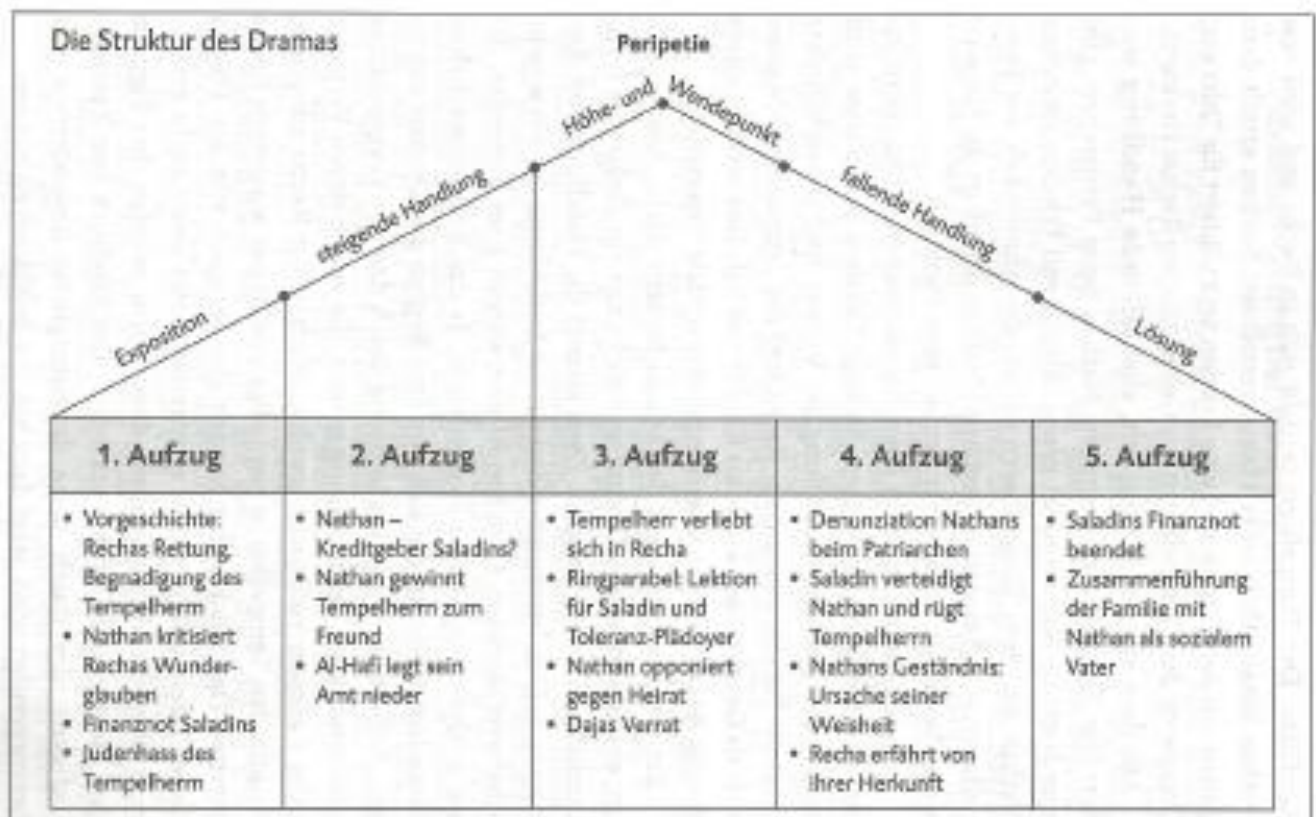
Die Struktur des Dramas

Peripetie

Höhe- und Wendepunkt

steigende Handlung

fallende Handlung

Exposition

Lösung

| 1. Aufzug | 2. Aufzug | 3. Aufzug | 4. Aufzug | 5. Aufzug |
|---|---|---|---|---|
| • Vorgeschichte: Rechas Rettung, Begnadigung des Tempelherrn • Nathan kritisiert Rechas Wunderglauben • Finanznot Saladins • Judenhass des Tempelherrn | • Nathan – Kreditgeber Saladins? • Nathan gewinnt Tempelherrn zum Freund • Al-Hafi legt sein Amt nieder | • Tempelherr verliebt sich in Recha • Ringparabel: Lektion für Saladin und Toleranz-Plädoyer • Nathan opponiert gegen Heirat • Dajas Verrat | • Denunziation Nathans beim Patriarchen • Saladin verteidigt Nathan und rügt Tempelherrn • Nathans Geständnis: Ursache seiner Weisheit • Recha erfährt von ihrer Herkunft | • Saladins Finanznot beendet • Zusammenführung der Familie mit Nathan als sozialem Vater |